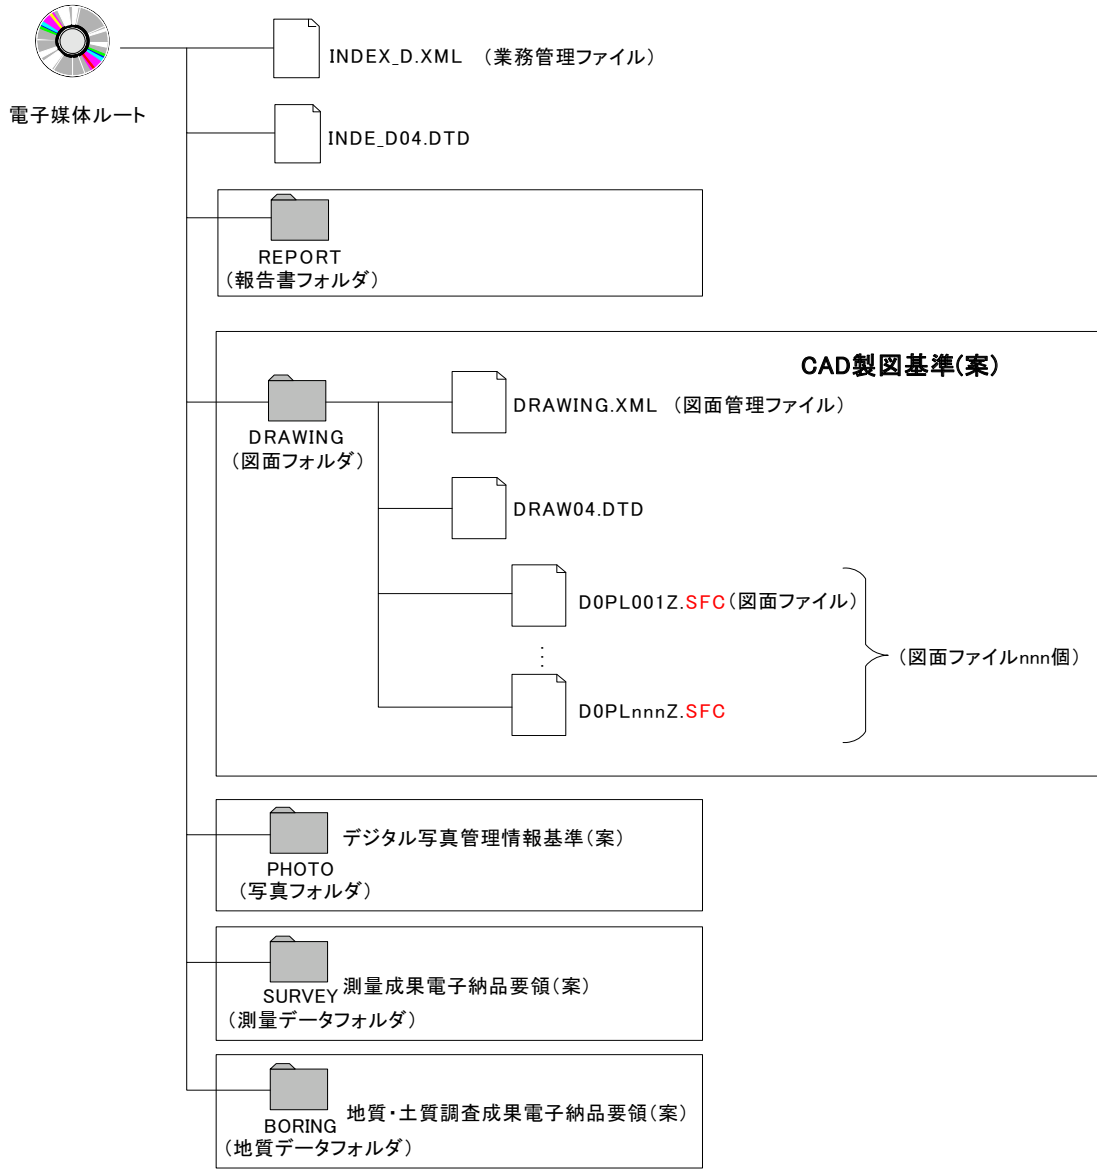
電子媒体ルート

INDEX_D.XML （業務管理ファイル）

INDE_D04.DTD

REPORT
（報告書フォルダ）

CAD製図基準(案)

DRAWING
（図面フォルダ）

DRAWING.XML （図面管理ファイル）

DRAW04.DTD

D0PL001Z.SFC（図面ファイル）

⋮

D0PLnnnZ.SFC

（図面ファイルnnn個）

PHOTO
（写真フォルダ）

デジタル写真管理情報基準（案）

SURVEY
（測量データフォルダ）

測量成果電子納品要領（案）

BORING
（地質データフォルダ）

地質・土質調査成果電子納品要領（案）